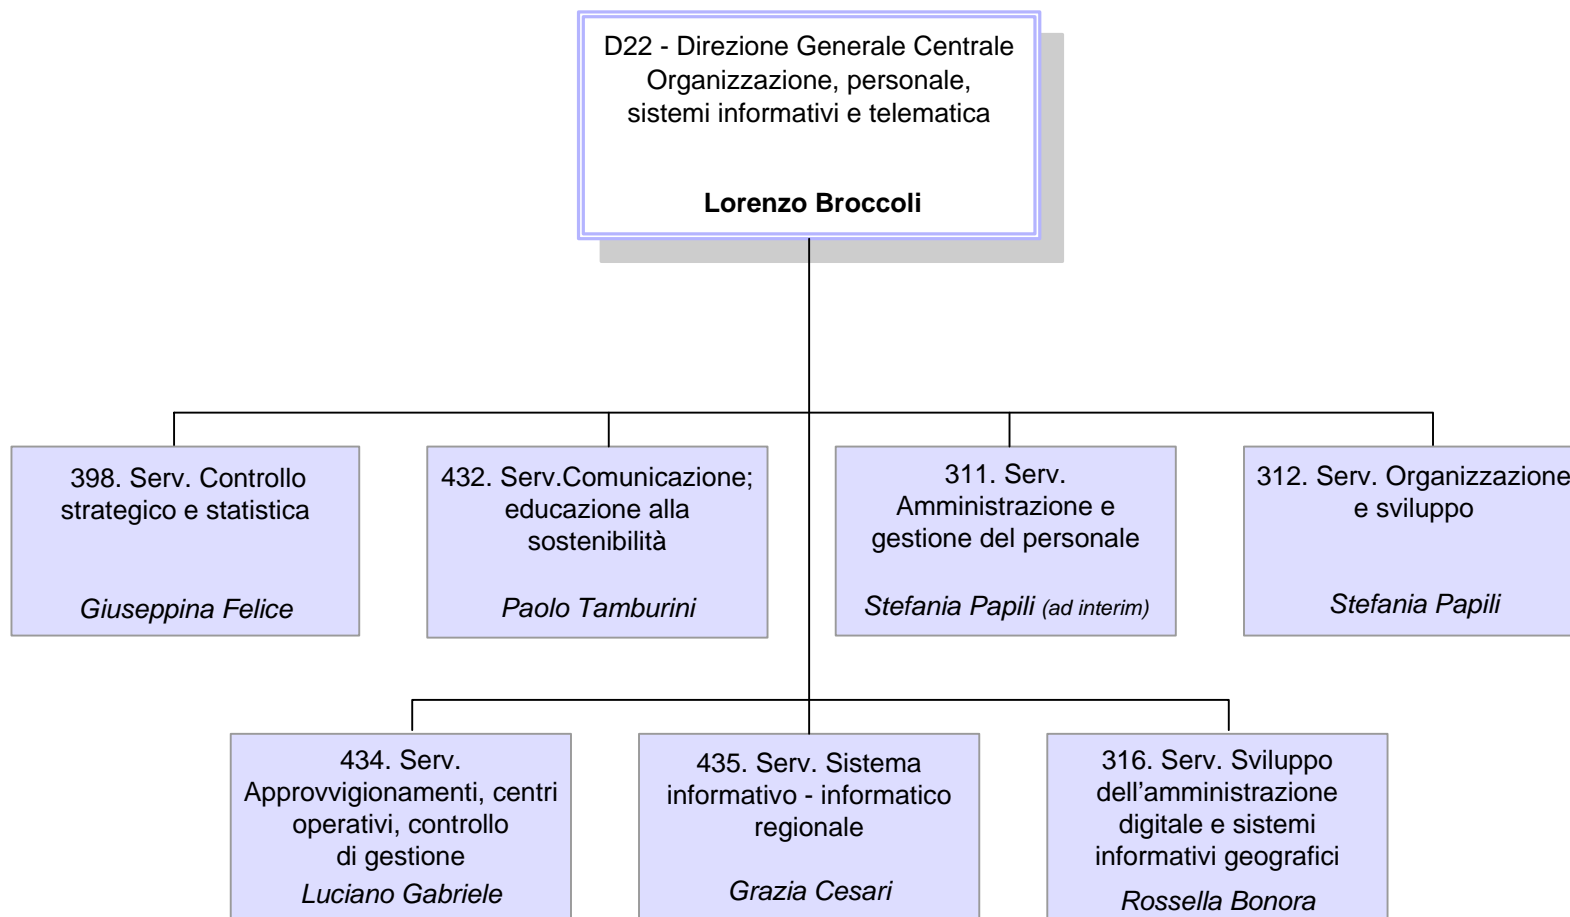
D22 - Direzione Generale Centrale
Organizzazione, personale, sistemi informativi e telematica

**Lorenzo Broccoli**

398. Serv. Controllo strategico e statistica

*Giuseppina Felice*

432. Serv.Comunicazione; educazione alla sostenibilità

*Paolo Tamburini*

311. Serv. Amministrazione e gestione del personale

*Stefania Papili (ad interim)*

312. Serv. Organizzazione e sviluppo

*Stefania Papili*

434. Serv. Approvvigionamenti, centri operativi, controllo di gestione

*Luciano Gabriele*

435. Serv. Sistema informativo - informatico regionale

*Grazia Cesari*

316. Serv. Sviluppo dell'amministrazione digitale e sistemi informativi geografici

*Rossella Bonora*